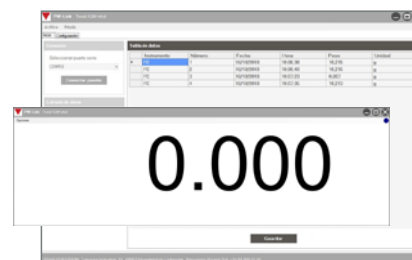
PW Link

Archivo Ayuda

Configuración

Selecciona puerto serie

COM3

Conectar puerto

Tabla de datos

| Instrumento | Número | Fecha | Hora | Peso | Unidad |
|---|---|---|---|---|---|
| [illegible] | 1 | 10/10/2018 | 16:06:38 | 16,216 | g |
| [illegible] | 2 | 10/10/2018 | 16:06:40 | 16,216 | g |
| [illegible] | 3 | 10/10/2018 | 16:01:33 | 6,007 | g |
| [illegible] | 4 | 10/10/2018 | 16:01:36 | 16,215 | g |

PW Link

Opciones

0.000

Guardar